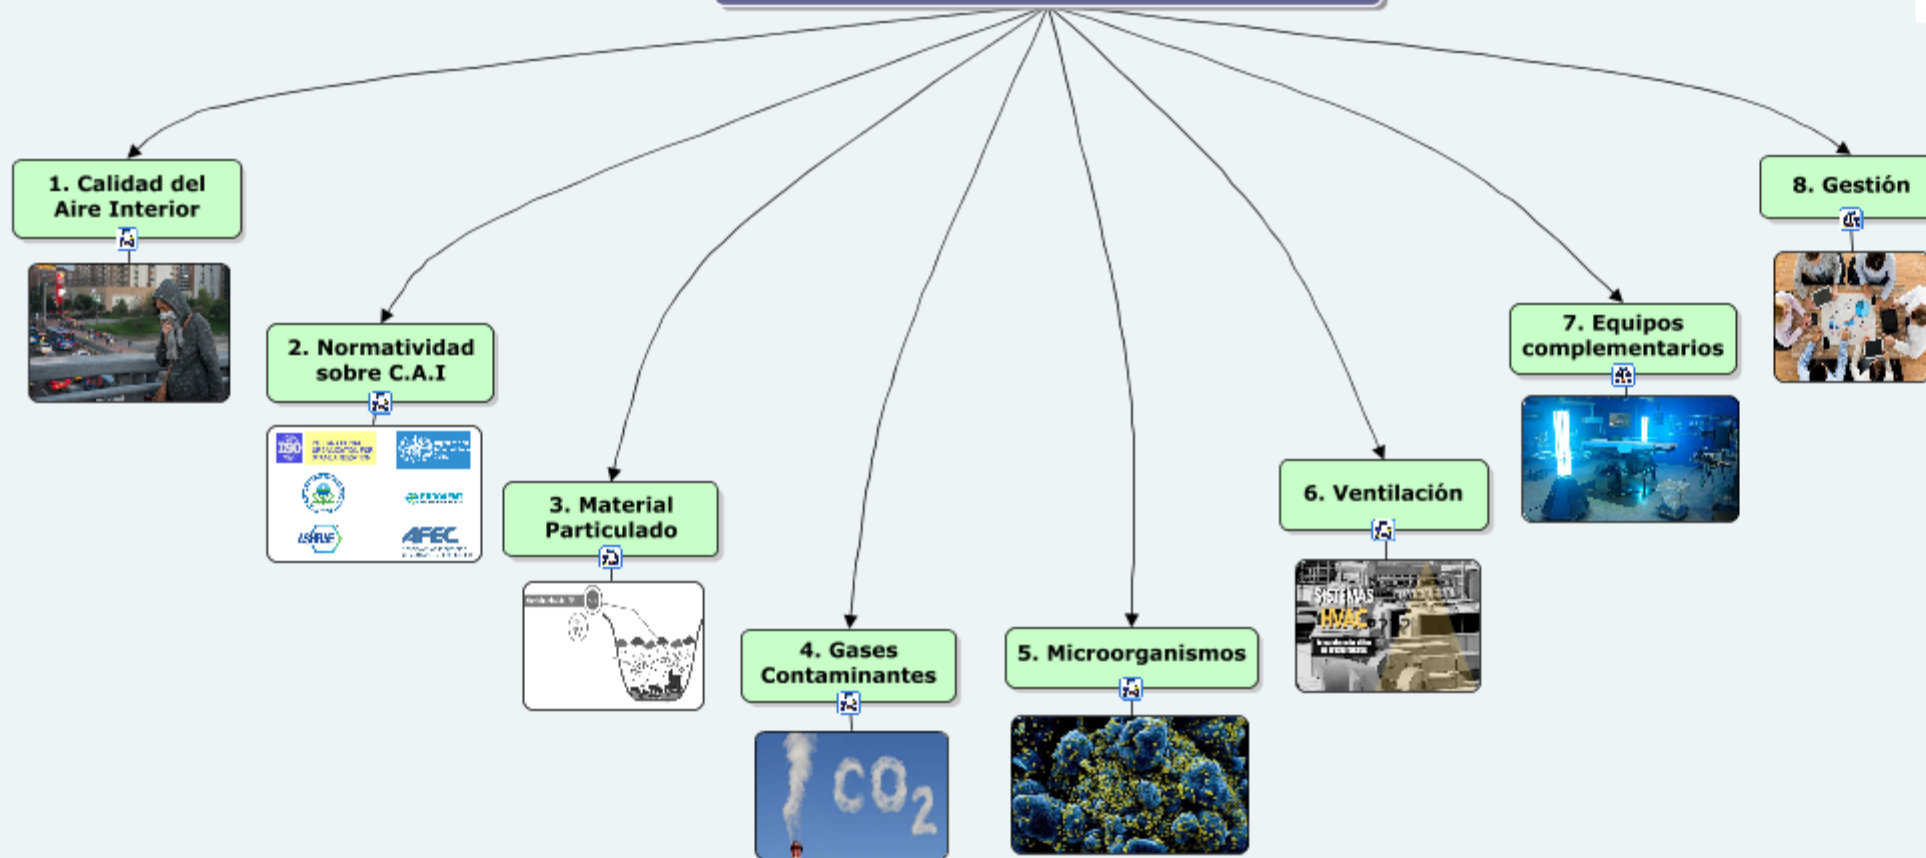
1. Calidad del Aire Interior

2. Normatividad sobre C.A.I

ISO

ASHRAE

AFEC

3. Material Particulado

4. Gases Contaminantes

$CO_2$

5. Microorganismos

6. Ventilación

SISTEMAS HVAC

7. Equipos complementarios

8. Gestión